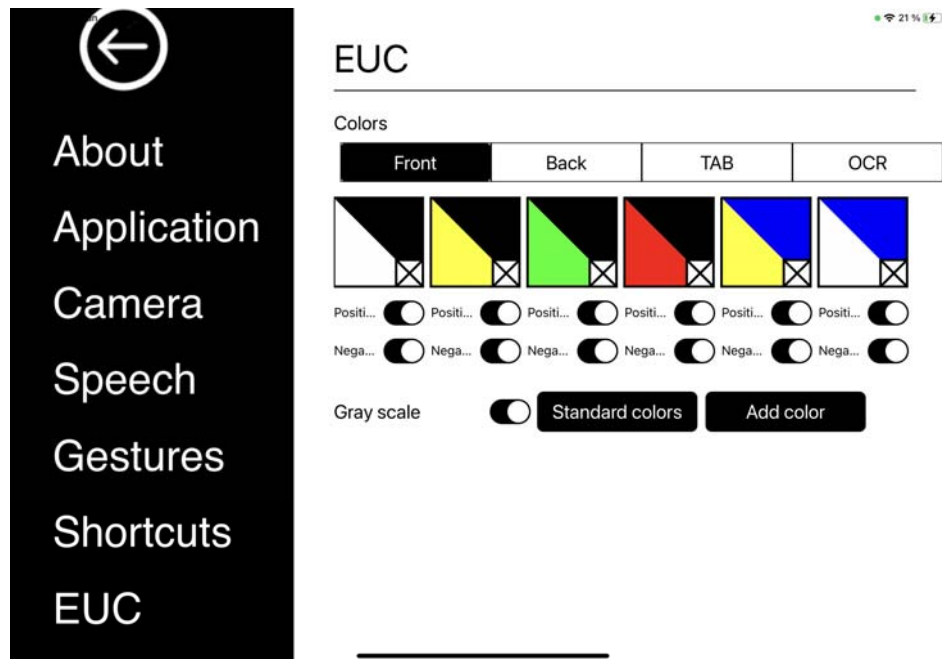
About
Application
Camera
Speech
Gestures
Shortcuts
EUC

21 %

EUC

Colors

| Front | Back | TAB | OCR |
|---|---|---|---|

Positi... Positi... Positi... Positi... Positi... Positi...
Nega... Nega... Nega... Nega... Nega... Nega...

Gray scale
Standard colors
Add color